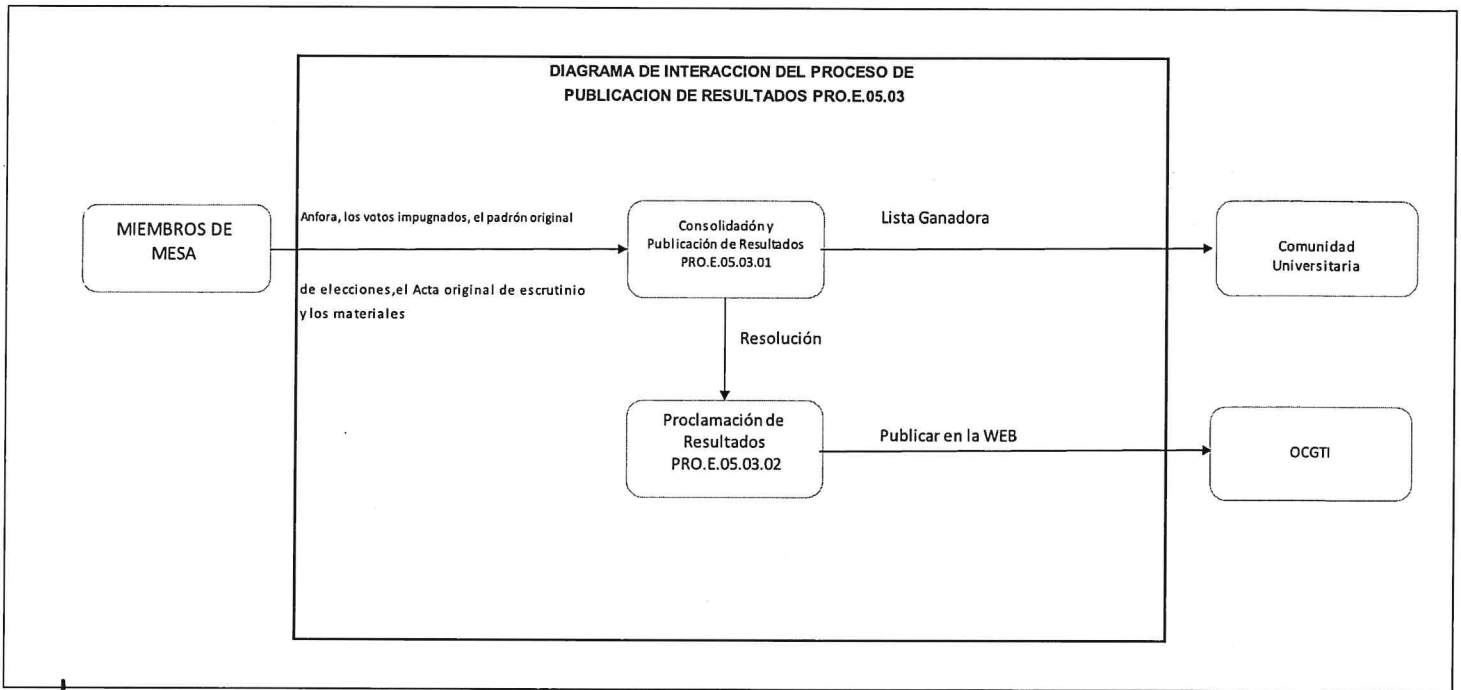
DIAGRAMA DE INTERACCION DEL PROCESO DE PUBLICACION DE RESULTADOS PRO.E.05.03

MIEMBROS DE MESA

Anfora, los votos impugnados, el padrón original

de elecciones,el Acta original de escrutinio y los materiales

Consolidadón y Publicación de Resultados PRO.E.05.03.01

Lista Ganadora

Comunidad Universitaria

Resolución

Proclamación de Resultados PRO.E.05.03.02

Publicar en la WEB

OCGTI